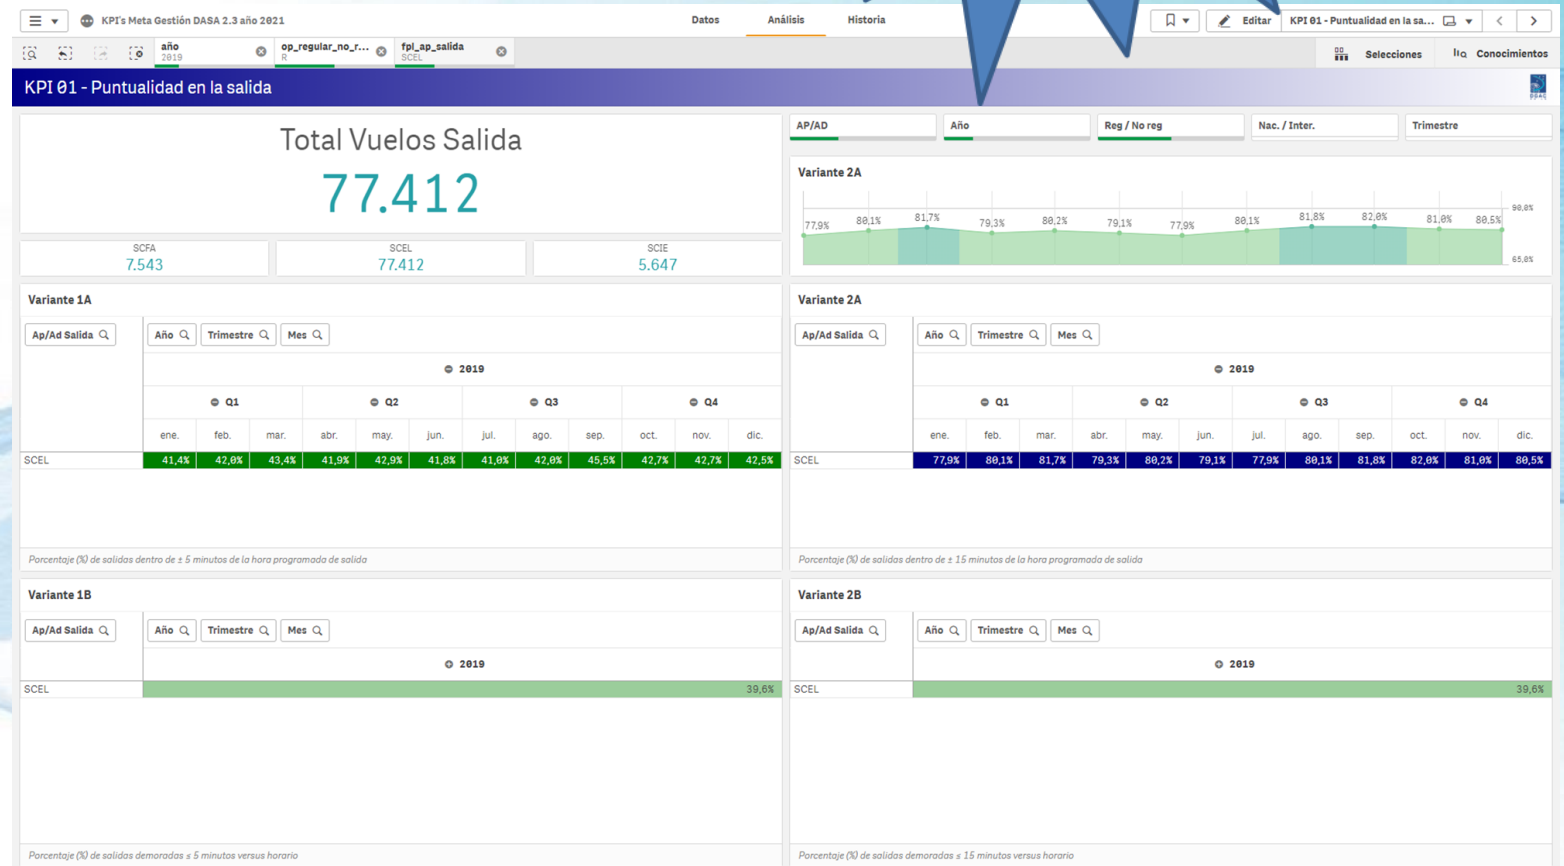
KPI's Meta Gestión DASA 2.3 año 2021

Datos Análisis Historia

Editar KPI 01 - Puntualidad en la sa...

año 2019 | op_regular_no_r... R | fpl_ap_salida SCEL

Selecciones Conocimientos

KPI 01 - Puntualidad en la salida

Total Vuelos Salida
77.412

| SCFA | SCEL | SCIE |
|---|---|---|
| 7.543 | 77.412 | 5.647 |

AP/AD | Año | Reg / No reg | Nac. / Inter. | Trimestre

Variante 2A

77,9% 80,1% 81,7% 79,3% 80,2% 79,1% 77,9% 80,1% 81,8% 82,0% 81,0% 80,5%
90,0%
65,0%

Variante 1A

Ap/Ad Salida | Año | Trimestre | Mes

2019

| | Q1 | | | Q2 | | | Q3 | | | Q4 | | |
|---|---|---|---|---|---|---|---|---|---|---|---|---|
| | ene. | feb. | mar. | abr. | may. | jun. | jul. | ago. | sep. | oct. | nov. | dic. |
| SCEL | 41,4% | 42,0% | 43,4% | 41,9% | 42,9% | 41,8% | 41,0% | 42,0% | 45,5% | 42,7% | 42,7% | 42,5% |

Porcentaje (%) de salidas dentro de ± 5 minutos de la hora programada de salida

Variante 2A

Ap/Ad Salida | Año | Trimestre | Mes

2019

| | Q1 | | | Q2 | | | Q3 | | | Q4 | | |
|---|---|---|---|---|---|---|---|---|---|---|---|---|
| | ene. | feb. | mar. | abr. | may. | jun. | jul. | ago. | sep. | oct. | nov. | dic. |
| SCEL | 77,9% | 80,1% | 81,7% | 79,3% | 80,2% | 79,1% | 77,9% | 80,1% | 81,8% | 82,0% | 81,0% | 80,5% |

Porcentaje (%) de salidas dentro de ± 15 minutos de la hora programada de salida

Variante 1B

Ap/Ad Salida | Año | Trimestre | Mes

2019

SCEL 39,6%

Porcentaje (%) de salidas demoradas ≤ 5 minutos versus horario

Variante 2B

Ap/Ad Salida | Año | Trimestre | Mes

2019

SCEL 39,6%

Porcentaje (%) de salidas demoradas ≤ 15 minutos versus horario